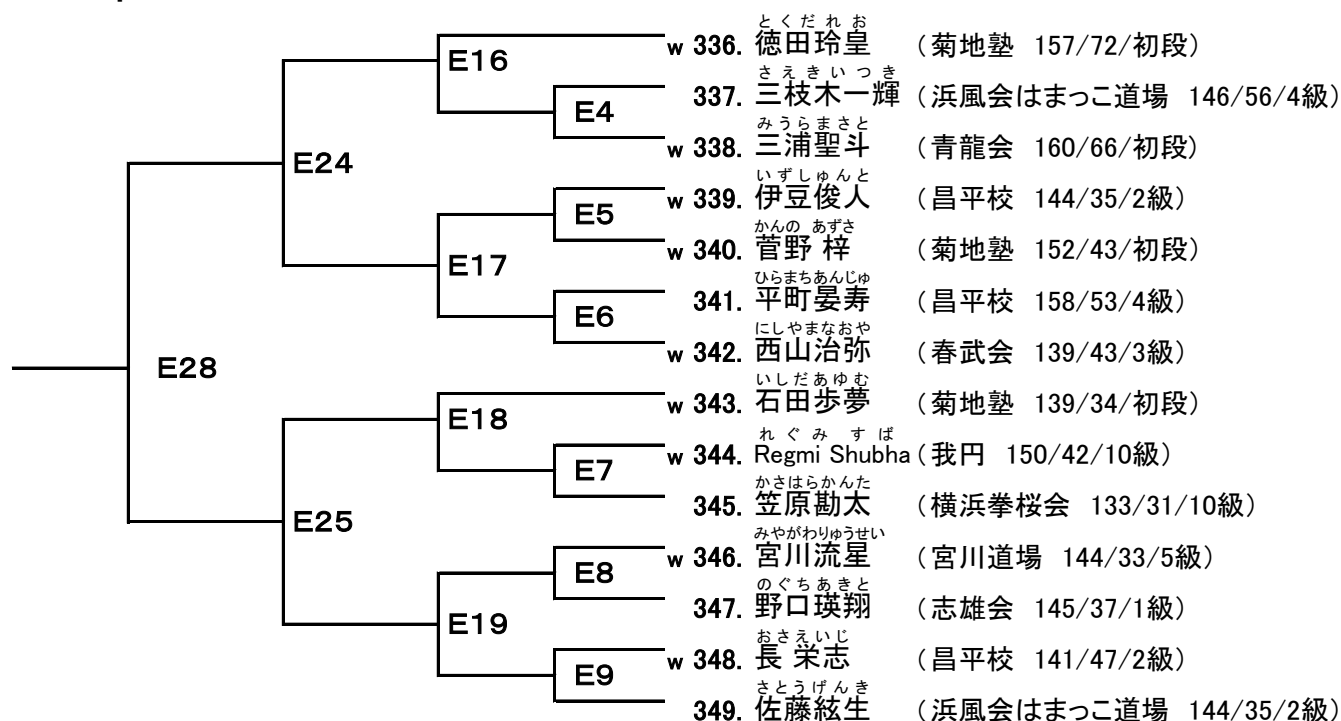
E28

E24

E16

E4

E17

E5

E6

E25

E18

E7

E19

E8

E9

w 336. とくだれお 徳田玲皇 （菊地塾 157/72/初段）
337. さえきいつき 三枝木一輝（浜風会はまっこ道場 146/56/4級）
w 338. みうらまさと 三浦聖斗 （青龍会 160/66/初段）
w 339. いずしゅんと 伊豆俊人 （昌平校 144/35/2級）
w 340. かんの あずさ 菅野 梓 （菊地塾 152/43/初段）
341. ひらまちあんじゅ 平町晏寿 （昌平校 158/53/4級）
w 342. にしやまなおや 西山治弥 （春武会 139/43/3級）
w 343. いしだあゆむ 石田歩夢 （菊地塾 139/34/初段）
w 344. れぐみ すば Regmi Shubha（我円 150/42/10級）
345. かさはらかんた 笠原勘太 （横浜拳桜会 133/31/10級）
w 346. みやがわりゅうせい 宮川流星 （宮川道場 144/33/5級）
347. のぐちあきと 野口瑛翔 （志雄会 145/37/1級）
w 348. おさえいじ 長 栄志 （昌平校 141/47/2級）
349. さとうげんき 佐藤絃生 （浜風会はまっこ道場 144/35/2級）